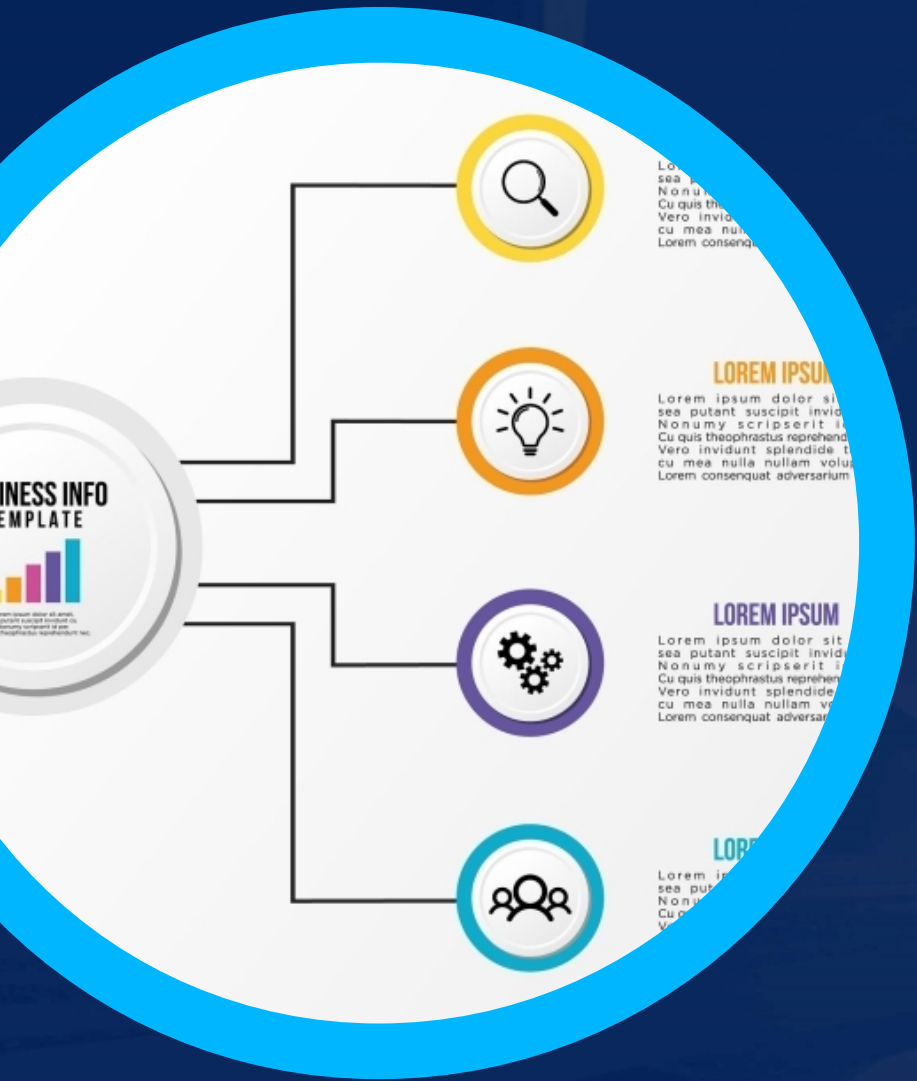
INESS INFO
EMPLATE

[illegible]

Lo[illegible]
sea p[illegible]
Nonu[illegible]
Cu quis th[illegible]
Vero invid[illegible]
cu mea nul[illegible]
Lorem consenq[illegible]

LOREM IPSU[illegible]
Lorem ipsum dolor si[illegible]
sea putant suscipit invid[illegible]
Nonumy scripserit i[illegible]
Cu quis theophrastus reprehend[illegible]
Vero invidunt splendide t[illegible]
cu mea nulla nullam volu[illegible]
Lorem consenquat adversarium

LOREM IPSUM
Lorem ipsum dolor sit
sea putant suscipit invid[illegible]
Nonumy scripserit i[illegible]
Cu quis theophrastus repreher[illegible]
Vero invidunt splendide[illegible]
cu mea nulla nullam v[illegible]
Lorem consenquat adversa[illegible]

LOR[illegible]
Lorem i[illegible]
sea put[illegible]
Nonu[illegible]
Cu q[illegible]
V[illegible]